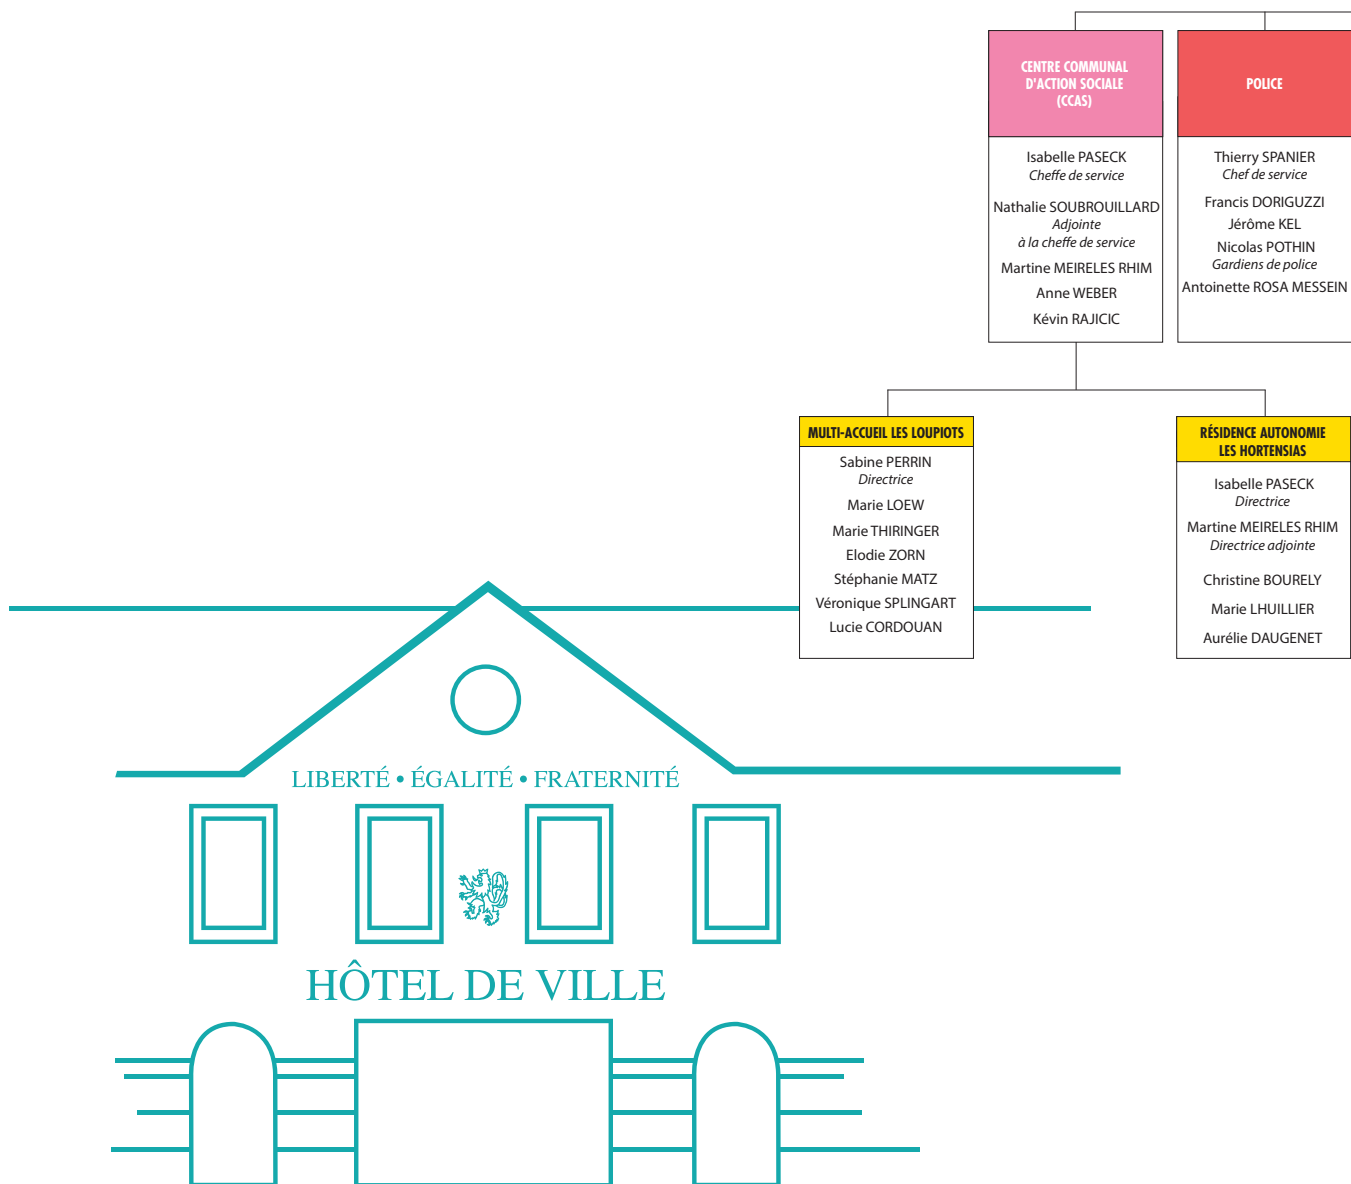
CENTRE COMMUNAL D'ACTION SOCIALE (CCAS)

Isabelle PASECK
*Cheffe de service*

Nathalie SOUBROUILLARD
*Adjointe à la cheffe de service*

Martine MEIRELES RHIM

Anne WEBER

Kévin RAJICIC

POLICE

Thierry SPANIER
*Chef de service*

Francis DORIGUZZI

Jérôme KEL

Nicolas POTHIN
*Gardiens de police*

Antoinette ROSA MESSEIN

MULTI-ACCUEIL LES LOUPIOTS

Sabine PERRIN
*Directrice*

Marie LOEW

Marie THIRINGER

Elodie ZORN

Stéphanie MATZ

Véronique SPLINGART

Lucie CORDOUAN

RÉSIDENCE AUTONOMIE LES HORTENSIAS

Isabelle PASECK
*Directrice*

Martine MEIRELES RHIM
*Directrice adjointe*

Christine BOURELY

Marie LHUILLIER

Aurélie DAUGENET

LIBERTÉ • ÉGALITÉ • FRATERNITÉ

HÔTEL DE VILLE